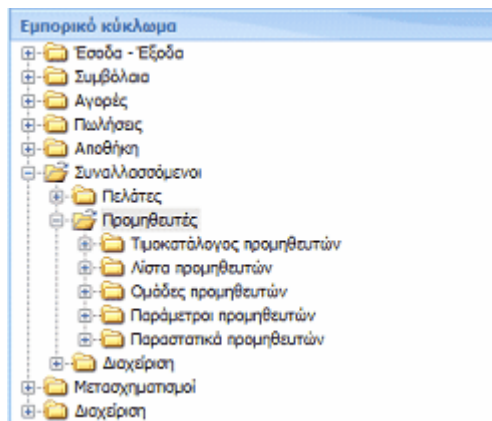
Εμπορικό κύκλωμα

Έσοδα - Έξοδα
Συμβόλαια
Αγορές
Πωλήσεις
Αποθήκη
Συναλλασσόμενοι
Πελάτες
Προμηθευτές
Τιμοκατάλογος προμηθευτών
Λίστα προμηθευτών
Ομάδες προμηθευτών
Παράμετροι προμηθευτών
Παραστατικά προμηθευτών
Διαχείριση
Μετασχηματισμοί
Διαχείριση